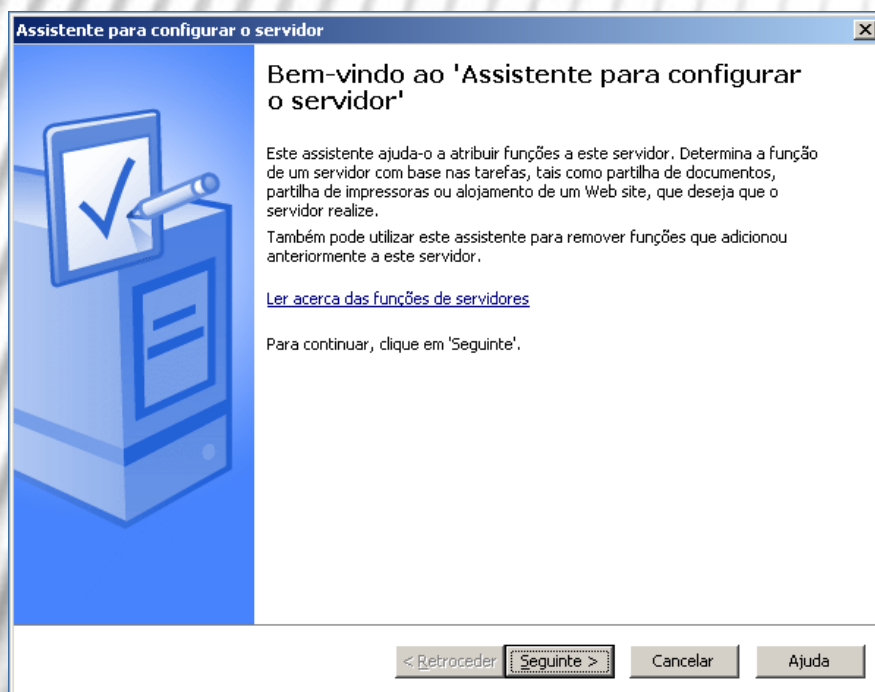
Assistente para configurar o servidor

Bem-vindo ao 'Assistente para configurar o servidor'

Este assistente ajuda-o a atribuir funções a este servidor. Determina a função de um servidor com base nas tarefas, tais como partilha de documentos, partilha de impressoras ou alojamento de um Web site, que deseja que o servidor realize.

Também pode utilizar este assistente para remover funções que adicionou anteriormente a este servidor.

Ler acerca das funções de servidores

Para continuar, clique em 'Seguinte'.

< Retroceder | Seguinte > | Cancelar | Ajuda